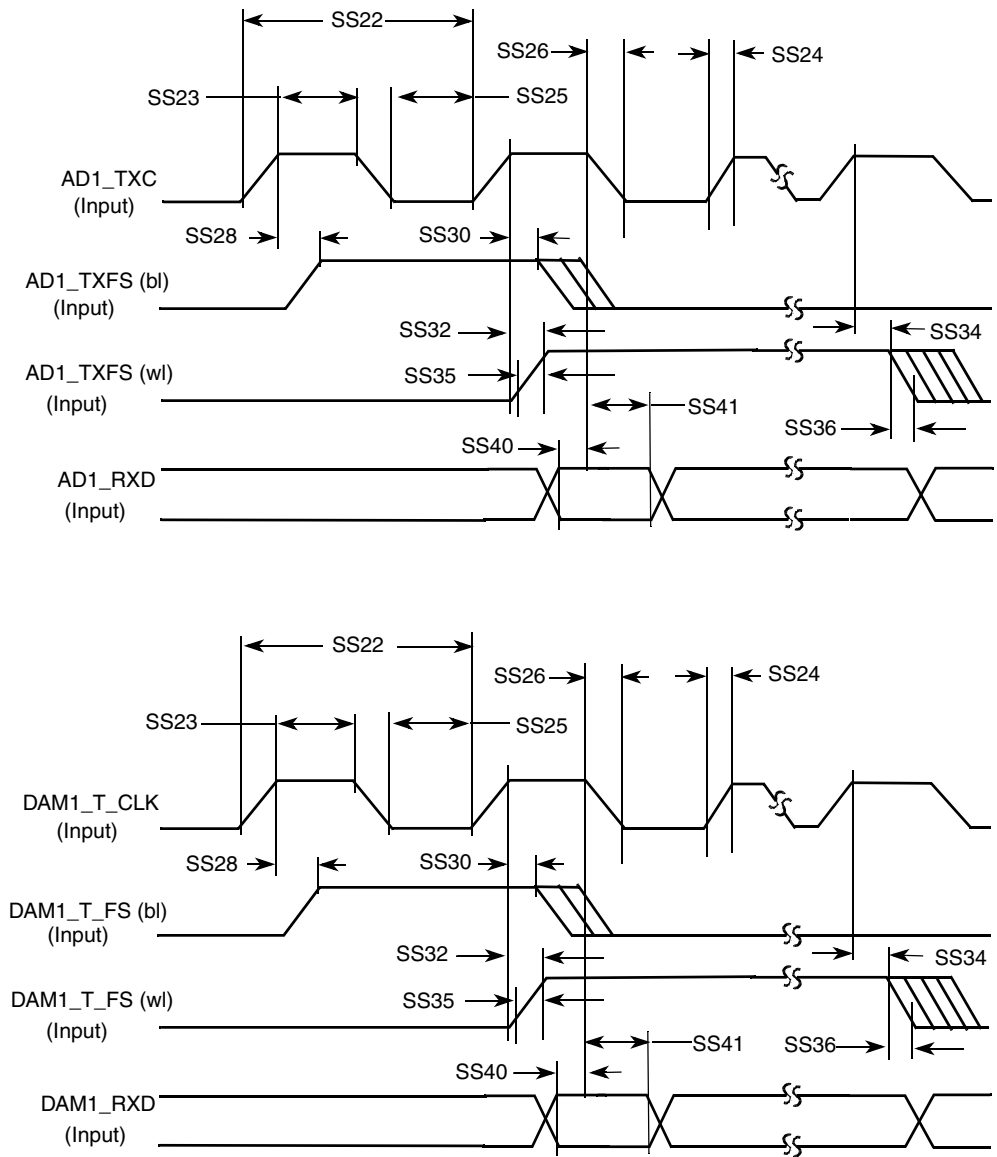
SS22
SS26
SS24
SS23
SS25
AD1_TXC
(Input)
SS28
SS30
AD1_TXFS (bl)
(Input)
SS32
SS34
AD1_TXFS (wl)
SS35
(Input)
SS41
SS36
SS40
AD1_RXD
(Input)

SS22
SS26
SS24
SS23
SS25
DAM1_T_CLK
(Input)
SS28
SS30
DAM1_T_FS (bl)
(Input)
SS32
SS34
DAM1_T_FS (wl)
SS35
(Input)
SS41
SS36
SS40
DAM1_RXD
(Input)